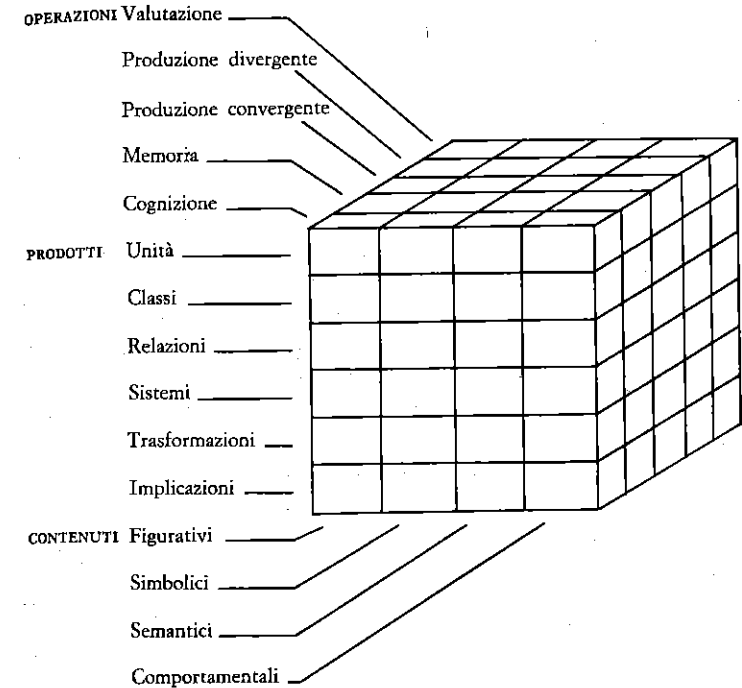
OPERAZIONI Valutazione

Produzione divergente

Produzione convergente

Memoria

Cognizione

PRODOTTI Unità

Classi

Relazioni

Sistemi

Trasformazioni

Implicazioni

CONTENUTI Figurativi

Simbolici

Semantici

Comportamentali